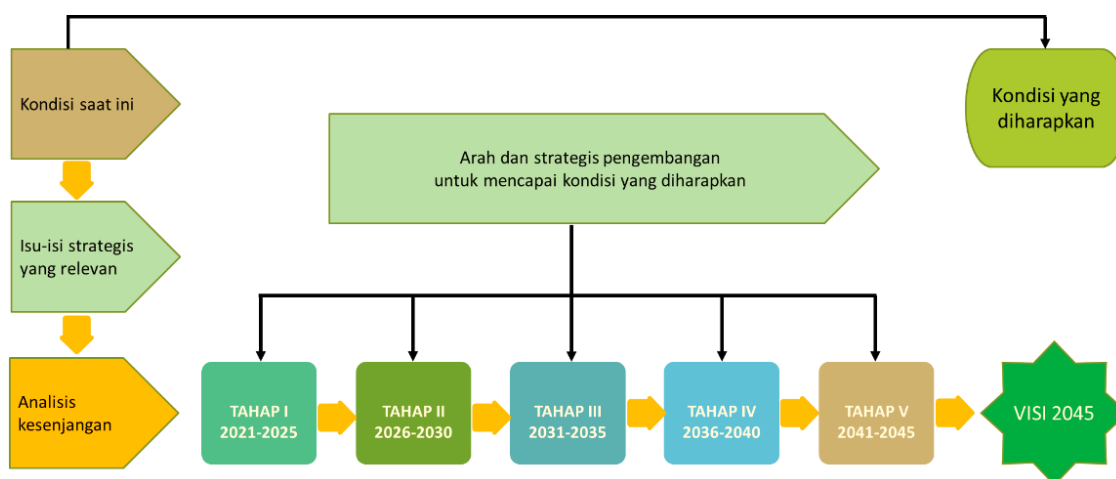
Kondisi saat ini

Kondisi yang diharapkan

Arah dan strategis pengembangan untuk mencapai kondisi yang diharapkan

Isu-isi strategis yang relevan

Analisis kesenjangan

TAHAP I 2021-2025

TAHAP II 2026-2030

TAHAP III 2031-2035

TAHAP IV 2036-2040

TAHAP V 2041-2045

VISI 2045